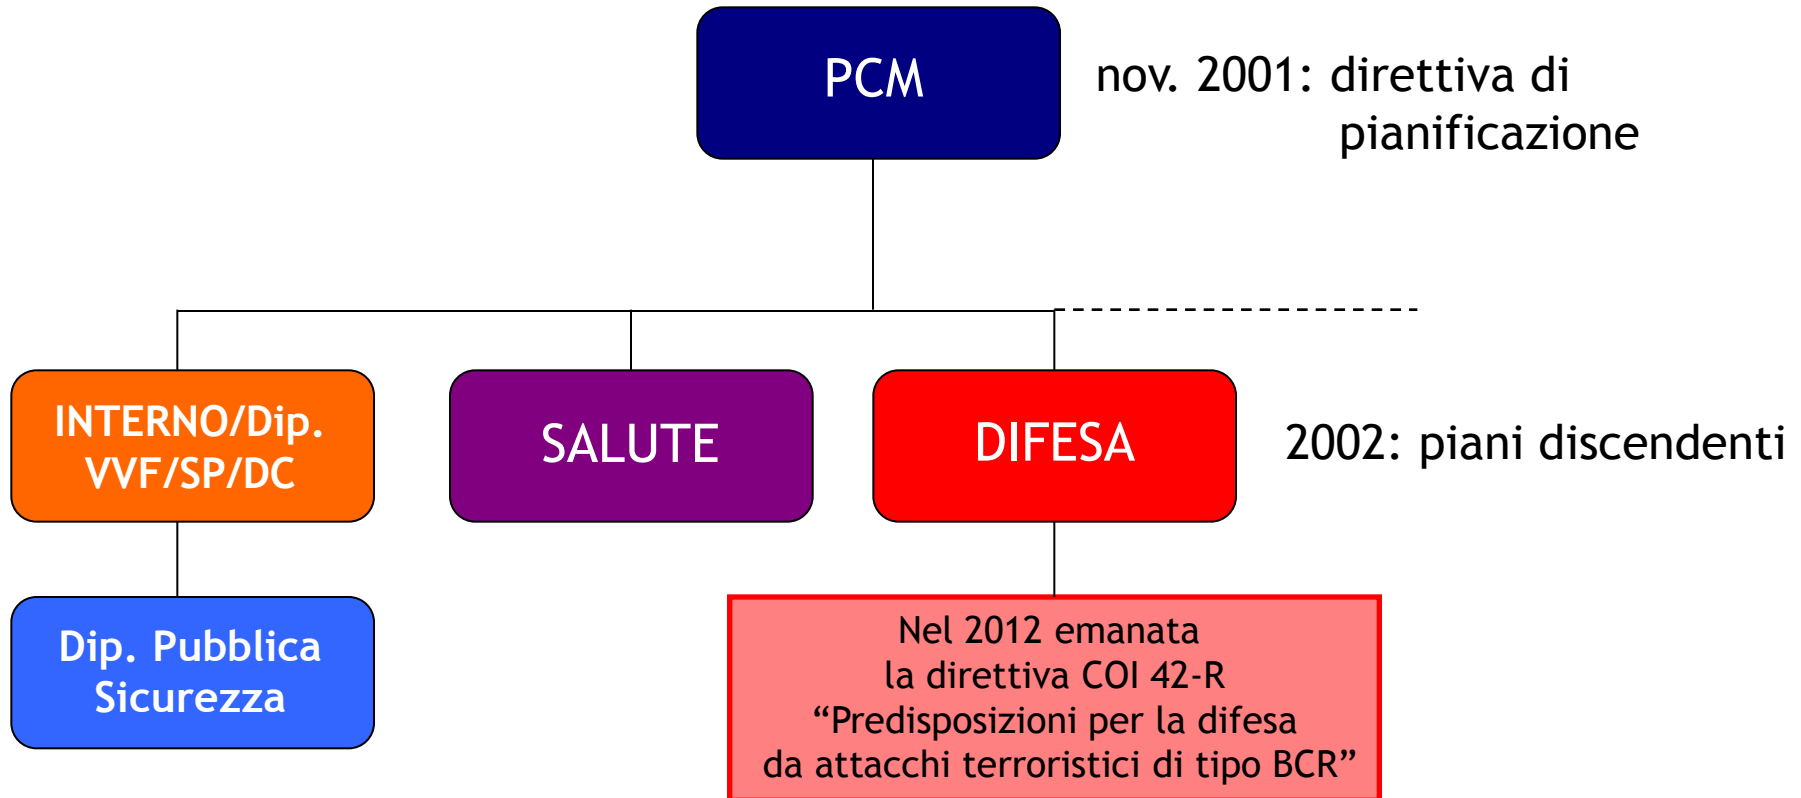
PCM

nov. 2001: direttiva di pianificazione

INTERNO/Dip. VVF/SP/DC

SALUTE

DIFESA

2002: piani discendenti

Dip. Pubblica Sicurezza

Nel 2012 emanata la direttiva COI 42-R “Predisposizioni per la difesa da attacchi terroristici di tipo BCR”